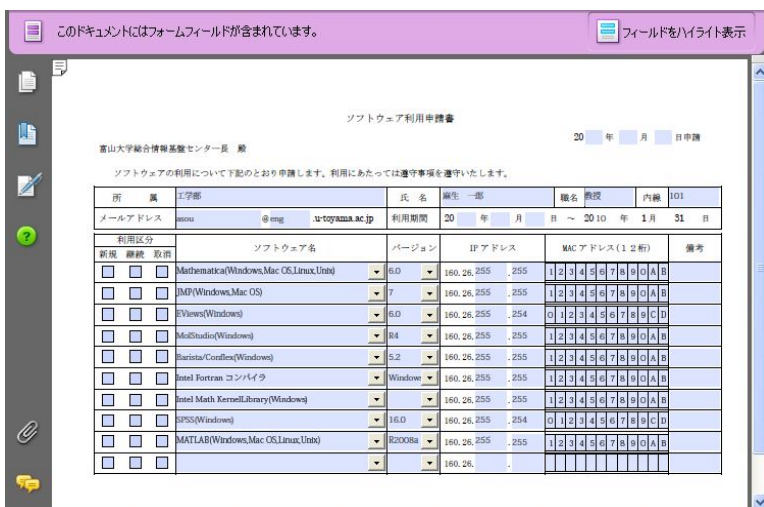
このドキュメントにはフォームフィールドが含まれています。

フィールドをハイライト表示

ソフトウェア利用申請書

20 年 月 日申請

富山大学総合情報基盤センター長 殿

ソフトウェアの利用について下記のとおり申請します。利用にあたっては遵守事項を遵守いたします。

| 所 属 | 工学部 | 氏 名 | 麻生 一郎 | 職名 | 教授 | 内線 | 101 |
|---|---|---|---|---|---|---|---|
| メールアドレス | asou @eng .u-toyama.ac.jp | 利用期間 | 20 年 月 日 ~ 2010 年 1月 31 日 | | | | |

| 新規 | 継続 | 取消 | ソフトウェア名 | バージョン | IPアドレス | MACアドレス(12桁) | 備考 |
|---|---|---|---|---|---|---|---|
| | | | Mathematica(Windows,Mac OS,Linux,Unix) | 6.0 | 160. 26. 255 .255 | 1 2 3 4 5 6 7 8 9 0 A B | |
| | | | JMP(Windows,Mac OS) | 7 | 160. 26. 255 .255 | 1 2 3 4 5 6 7 8 9 0 A B | |
| | | | EViews(Windows) | 6.0 | 160. 26. 255 .254 | 0 1 2 3 4 5 6 7 8 9 C D | |
| | | | MolStudio(Windows) | R4 | 160. 26. 255 .255 | 1 2 3 4 5 6 7 8 9 0 A B | |
| | | | Barista/Conflex(Windows) | 5.2 | 160. 26. 255 .255 | 1 2 3 4 5 6 7 8 9 0 A B | |
| | | | Intel Fortran コンパイラ | Window | 160. 26. 255 .255 | 1 2 3 4 5 6 7 8 9 0 A B | |
| | | | Intel Math KernelLibrary(Windows) | | 160. 26. 255 .255 | 1 2 3 4 5 6 7 8 9 0 A B | |
| | | | SPSS(Windows) | 16.0 | 160. 26. 255 .254 | 0 1 2 3 4 5 6 7 8 9 C D | |
| | | | MATLAB(Windows,Mac OS,Linux,Unix) | R2008a | 160. 26. 255 .255 | 1 2 3 4 5 6 7 8 9 0 A B | |
| | | | | | 160. 26. . | | |